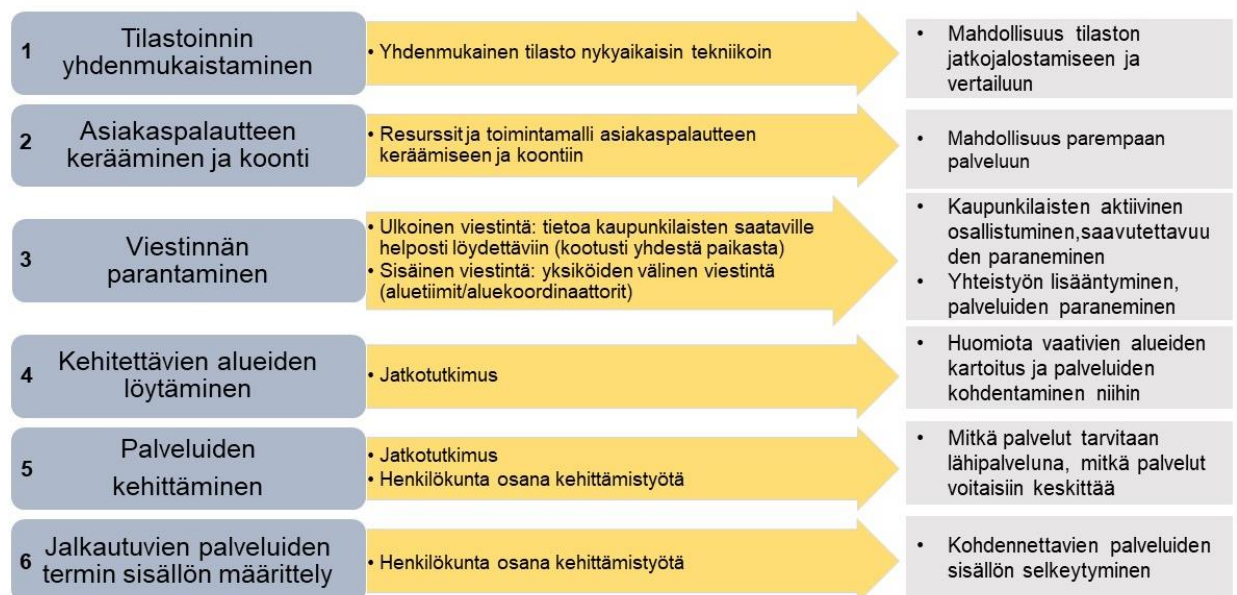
1 Tilastoinnin yhdenmukaistaminen

• Yhdenmukainen tilasto nykyaikaisin tekniikoin

• Mahdollisuus tilaston jatkojalostamiseen ja vertailuun

2 Asiakaspalautteen kerääminen ja koonti

• Resurssit ja toimintamalli asiakaspalautteen keräämiseen ja koontiin

• Mahdollisuus parempaan palveluun

3 Viestinnän parantaminen

• Ulkoinen viestintä: tietoa kaupunkilaisten saataville helposti löydettäviin (kootusti yhdestä paikasta)
• Sisäinen viestintä: yksiköiden välinen viestintä (aluetiimit/aluekoordinaattorit)

• Kaupunkilaisten aktiivinen osallistuminen,saavutettavuuden paraneminen
• Yhteistyön lisääntyminen, palveluiden paraneminen

4 Kehitettävien alueiden löytäminen

• Jatkotutkimus

• Huomiota vaativien alueiden kartoitus ja palveluiden kohdentaminen niihin

5 Palveluiden kehittäminen

• Jatkotutkimus
• Henkilökunta osana kehittämistyötä

• Mitkä palvelut tarvitaan lähipalveluna, mitkä palvelut voitaisiin keskittää

6 Jalkautuvien palveluiden termin sisällön määrittely

• Henkilökunta osana kehittämistyötä

• Kohdennettavien palveluiden sisällön selkeytyminen